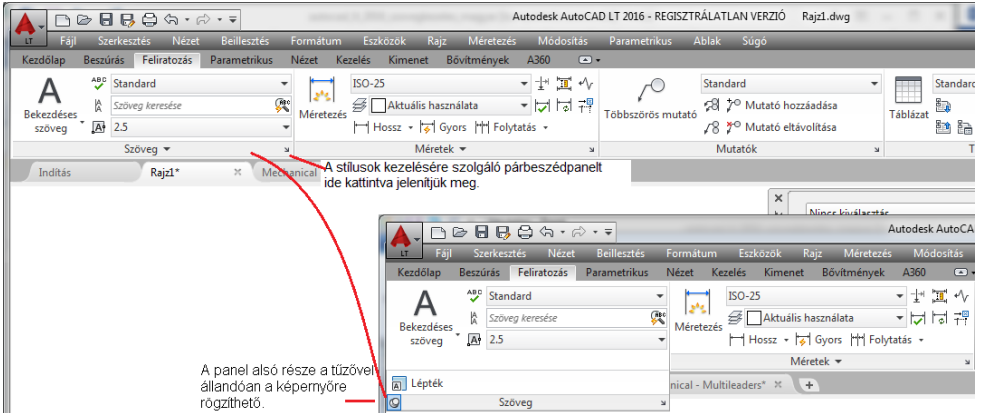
Autodesk AutoCAD LT 2016 - REGISZTRÁLATLAN VERZIÓ Rajz1.dwg

Fájl Szerkesztés Nézet Beillesztés Formátum Eszközök Rajz Méretezés Módosítás Parametrikus Ablak Súgó

Kezdőlap Beszúrás Feliratozás Parametrikus Nézet Kezelés Kimenet Bővítmények A360

A Bekezdéses szöveg
Standard
Szöveg keresése
2.5
Szöveg

Méretezés
ISO-25
Aktuális használata
Hossz Gyors Folytatás
Méretek

Többszörös mutató
Standard
Mutató hozzáadása
Mutató eltávolítása
Mutatók

Táblázat
Standard

Indítás Rajz1* Mechanical

A stílusok kezelésére szolgáló párbeszédpanelt ide kattintva jelenítjük meg.

Nincs kiválasztás

Autodesk AutoCA

Fájl Szerkesztés Nézet Beillesztés Formátum Eszközök Rajz Méretezés Módosítás

Kezdőlap Beszúrás Feliratozás Parametrikus Nézet Kezelés Kimenet Bővítmények A360

A Bekezdéses szöveg
Standard
Szöveg keresése
2.5

Méretezés
ISO-25
Aktuális használata
Hossz Gyors Folytatás
Méretek

Lépték
Szöveg

nical - Multileaders*

A panel alsó része a tűzővel állandóan a képernyőre rögzíthető.